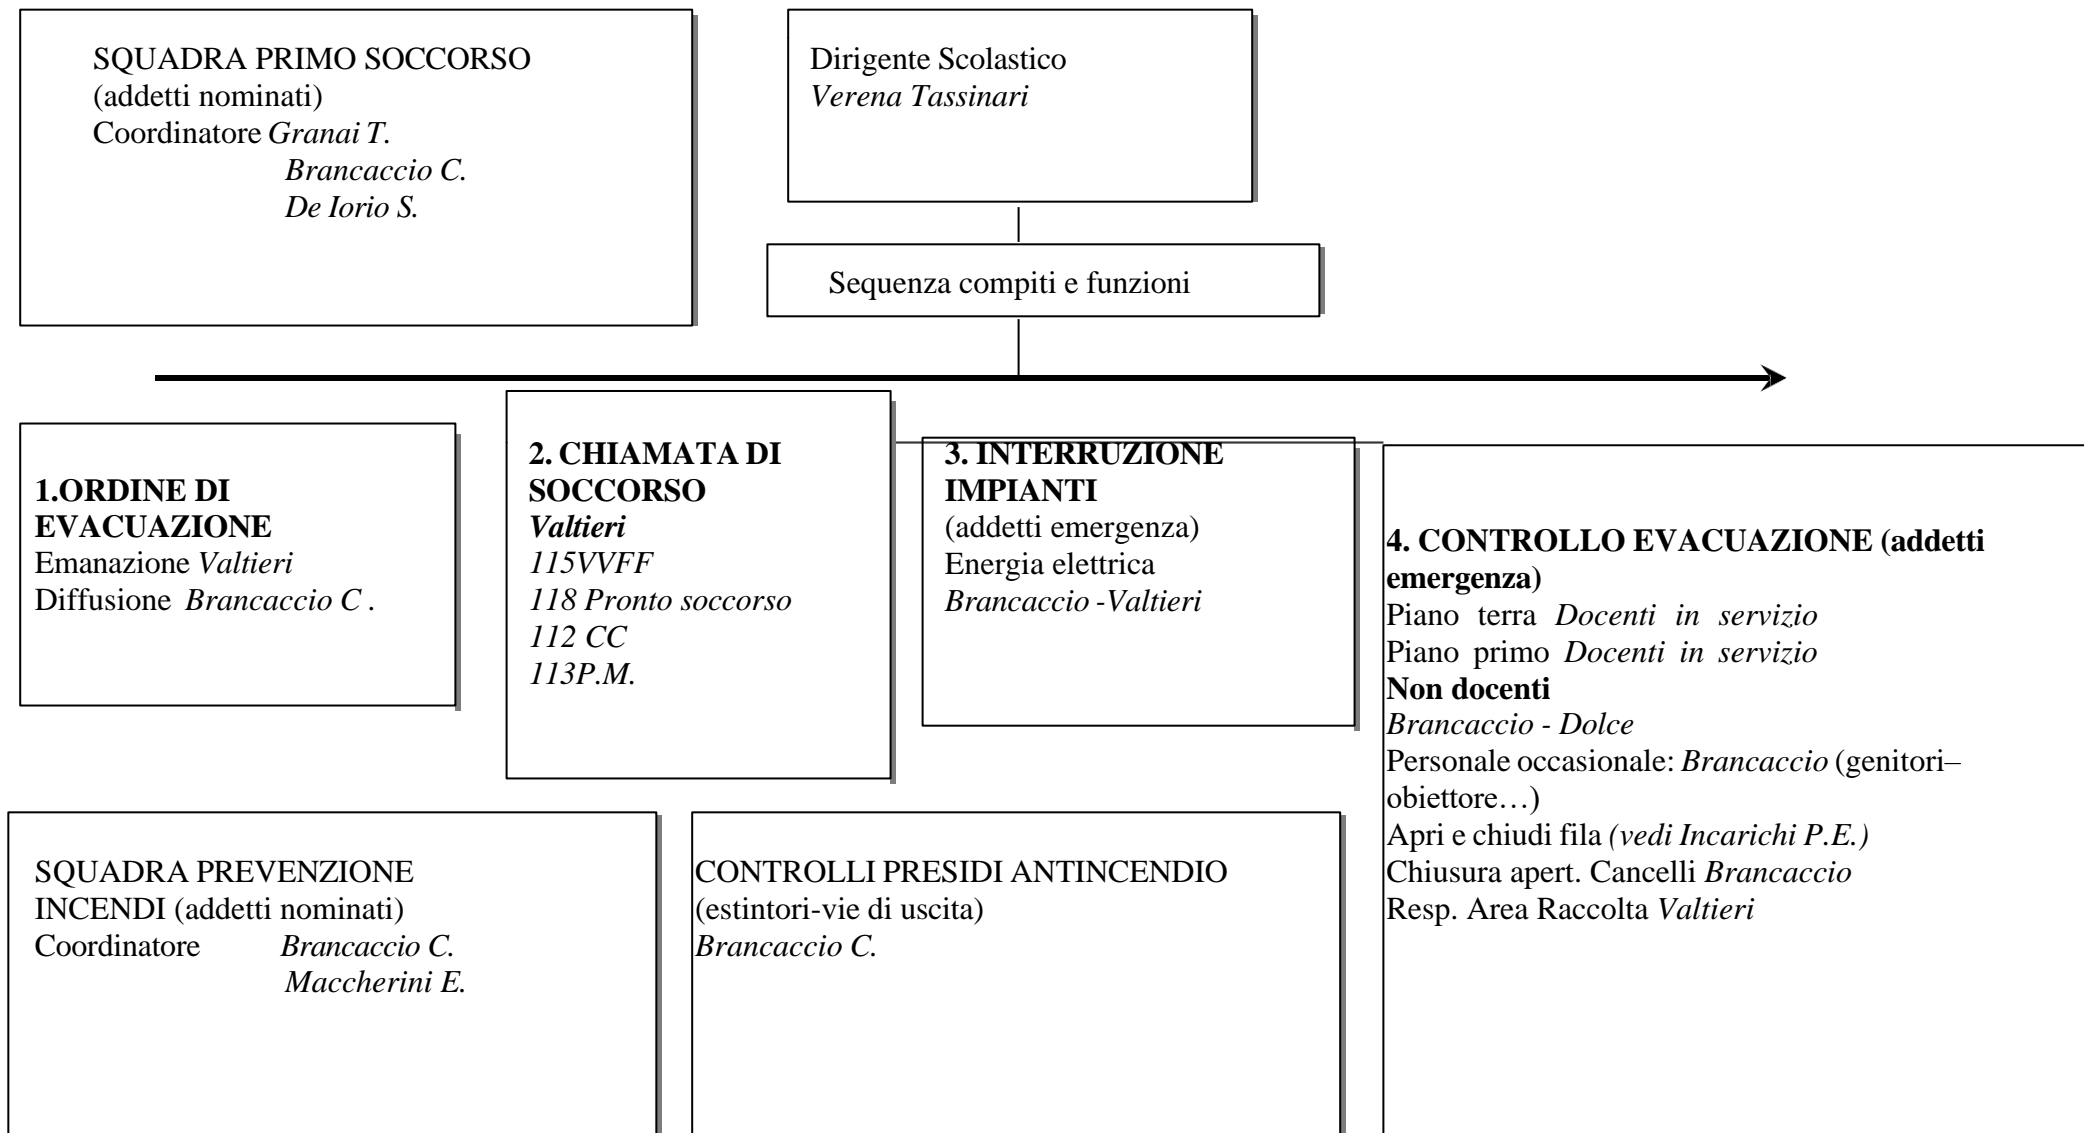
SQUADRA PRIMO SOCCORSO
(addetti nominati)
Coordinatore Granai T.
Brancaccio C.
De Iorio S.

Dirigente Scolastico
Verena Tassinari

Sequenza compiti e funzioni

1.ORDINE DI EVACUAZIONE
Emanazione Valtieri
Diffusione Brancaccio C .

2. CHIAMATA DI SOCCORSO
Valtieri
115VVFF
118 Pronto soccorso
112 CC
113P.M.

3. INTERRUZIONE IMPIANTI
(addetti emergenza)
Energia elettrica
Brancaccio -Valtieri

4. CONTROLLO EVACUAZIONE (addetti emergenza)
Piano terra Docenti in servizio
Piano primo Docenti in servizio
Non docenti
Brancaccio - Dolce
Personale occasionale: Brancaccio (genitori–obiettore…)
Apri e chiudi fila (vedi Incarichi P.E.)
Chiusura apert. Cancelli Brancaccio
Resp. Area Raccolta Valtieri

SQUADRA PREVENZIONE INCENDI (addetti nominati)
Coordinatore Brancaccio C.
Maccherini E.

CONTROLLI PRESIDI ANTINCENDIO
(estintori-vie di uscita)
Brancaccio C.